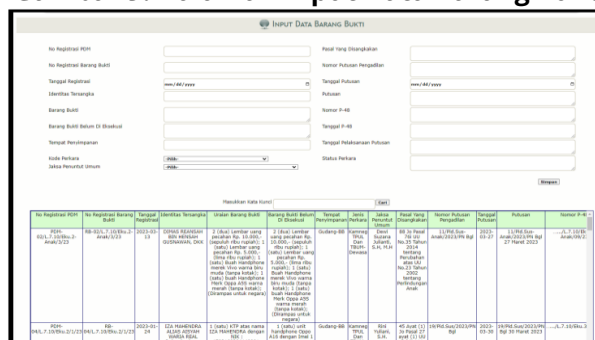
INPUT DATA BARANG BUKTI

No Registrasi PDM

No Registrasi Barang Bukti

Tanggal Registrasi mm/dd/yyyy

Identitas Tersangka

Barang Bukti

Barang Bukti Belum Di Eksekusi

Tempat Penyimpanan

Kode Perkara -Pilih-

Jaksa Penuntut Umum -Pilih-

Pasal Yang Disangkakan

Nomor Putusan Pengadilan

Tanggal Putusan mm/dd/yyyy

Putusan

Nomor P-48

Tanggal P-48

Tanggal Pelaksanaan Putusan

Status Perkara

Simpan

Masukkan Kata Kunci Cari

| No Registrasi PDM | No Registrasi Barang Bukti | Tanggal Registrasi | Identitas Tersangka | Uraian Barang Bukti | Barang Bukti Belum Di Eksekusi | Tempat Penyimpanan | Jenis Perkara | Jaksa Penuntut Umum | Pasal Yang Disangkakan | Nomor Putusan Pengadilan | Tanggal Putusan | Putusan | Nomor P-4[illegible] |
|---|---|---|---|---|---|---|---|---|---|---|---|---|---|
| PDM-02/L.7.10/Eku.2-Anak/3/23 | BB-02/L.7.10/Eku.2-Anak/3/23 | 2023-03-13 | DIMAS REHNDAN BIN HENSAN GUSNAWAN, DKK | 2 (dua) Lembar uang pecahan Rp. 10.000,- (sepuluh ribu rupiah); 1 (satu) Lembar uang pecahan Rp. 5.000,- (lima ribu rupiah); 1 (satu) Buah Handphone merek Vivo warna biru muda (tanpa kotak); 1 (satu) buah Handphone Merk Oppo A55 warna merah (tanpa kotak); (Dirampas untuk negara) | 2 (dua) Lembar uang pecahan Rp. 10.000,- (sepuluh ribu rupiah); 1 (satu) Lembar uang pecahan Rp. 5.000,- (lima ribu rupiah); 1 (satu) Buah Handphone merek Vivo warna biru muda (tanpa kotak); 1 (satu) buah Handphone Merk Oppo A55 warna merah (tanpa kotak); (Dirampas untuk negara) | Gudang BB | Kamneg TPUL Dan TBUM-Dewasa | Devi Susana Julianti, S.H, M.H | 88 Jo Pasal 76I UU No.35 Tahun 2014 tentang Perubahan atas UU No.23 Tahun 2002 tentang Perlindungan Anak | 11/Pid.Sus-Anak/2023/PN Bgl | 2023-03-27 | 11/Pid.Sus-Anak/2023/PN Bgl 27 Maret 2023 | .../L.7.10/Eu Anak/09/2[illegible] |
| PDM-04/L.7.10/Eku.2/1/23 | RB-04/L.7.10/Eku.2/1/23 | 2023-01-24 | IZA MAHENDRA ALIAS ADIYAH WARGA REAL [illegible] | 1 (satu) KTP atas nama IZA MAHENDRA dengan NIK : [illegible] | 1 (satu) unit Handphone Oppo A16 dengan Smil 1 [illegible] | Gudang BB | Kamneg TPUL Dan TBUM | Rini Yuliani, S.H. | 45 Ayat (1) Jo Pasal 27 ayat (1) UU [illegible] | 19/Pid.Sus/2023/PN Bgl | 2023-03-30 | 19/Pid.Sus/2023/PN Bgl 30 Maret 2023 | .../L.7.10/Eu.2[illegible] |